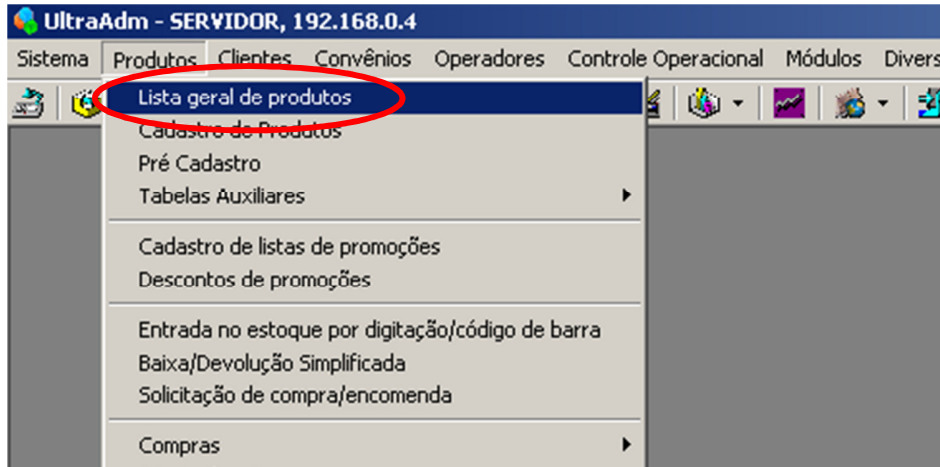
UltraAdm - SERVIDOR, 192.168.0.4

Sistema Produtos Clientes Convênios Operadores Controle Operacional Módulos Divers

Lista geral de produtos
Cadastro de Produtos
Pré Cadastro
Tabelas Auxiliares

Cadastro de listas de promoções
Descontos de promoções

Entrada no estoque por digitação/código de barra
Baixa/Devolução Simplificada
Solicitação de compra/encomenda

Compras